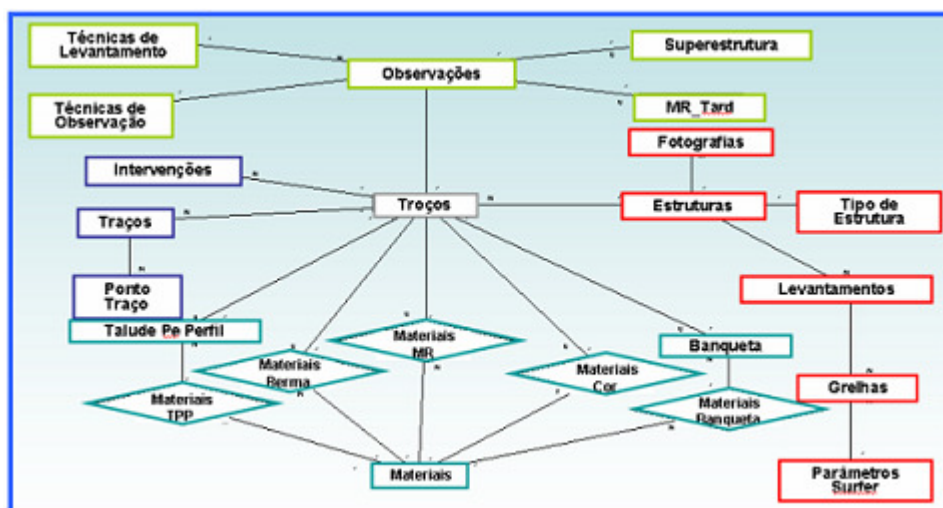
Técnicas de Levantamento

Superestrutura

Observações

Técnicas de Observação

MR_Tard

Fotografias

Intervenções

Troços

Estruturas

Tipo de Estrutura

Traços

Levantamentos

Ponto Traço

Talude Pe Perfil

Materiais MR

Banqueta

Materiais Berma

Materiais Cor

Grelhas

Materiais TPP

Materiais Banqueta

Materiais

Parâmetros Surfer